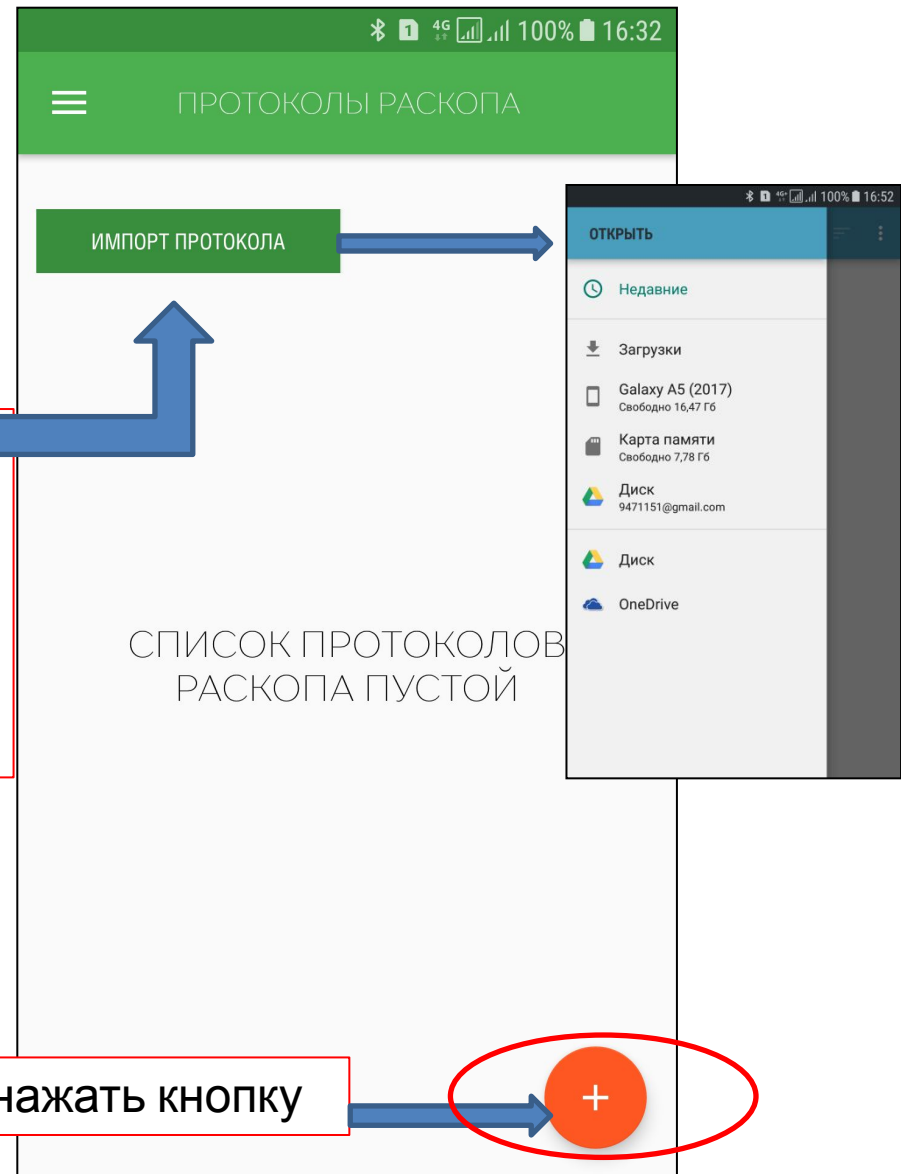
1 4G 100% 16:32

ПРОТОКОЛЫ РАСКОПА

ИМПОРТ ПРОТОКОЛА

100% 16:52

ОТКРЫТЬ

Недавние

Загрузки

Galaxy A5 (2017)
Свободно 16,47 Гб

Карта памяти
Свободно 7,78 Гб

Диск
9471151@gmail.com

Диск

OneDrive

СПИСОК ПРОТОКОЛОВ РАСКОПА ПУСТОЙ

нажать кнопку

+